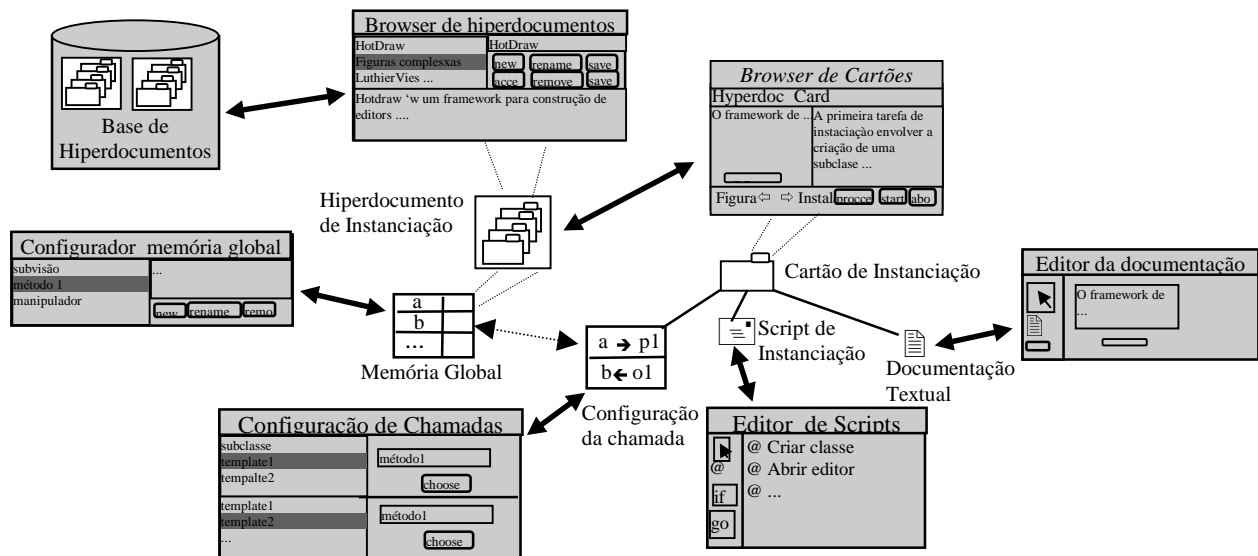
Base de Hiperdocumentos

Browser de hiperdocumentos
HotDraw
Figuras complexxas
LuthierVies ...
HotDraw
new
rename
save
acce
remove
save
Hotdraw 'w um framework para construção de editors ....

Browser de Cartões
Hyperdoc Card
O framework de ..
A primeira tarefa de instaciação envolver a criação de uma subclase ...
Figura ⇦ ⇨ Instal
procce
start
abo

Hiperdocumento de Instanciação

Configurador memória global
subvisão
método 1
manipulador
...
new
rename
remo

a
b
...
Memória Global

Cartão de Instanciação

Editor da documentação
O framework de ...

a → p1
b ← o1

Script de Instanciação

Documentação Textual

Configuração da chamada

Configuração de Chamadas
subclasse
template1
tempalte2
método1
choose
template1
template2
...
método1
choose

Editor de Scripts
@
if
go
@ Criar classe
@ Abrir editor
@ ...